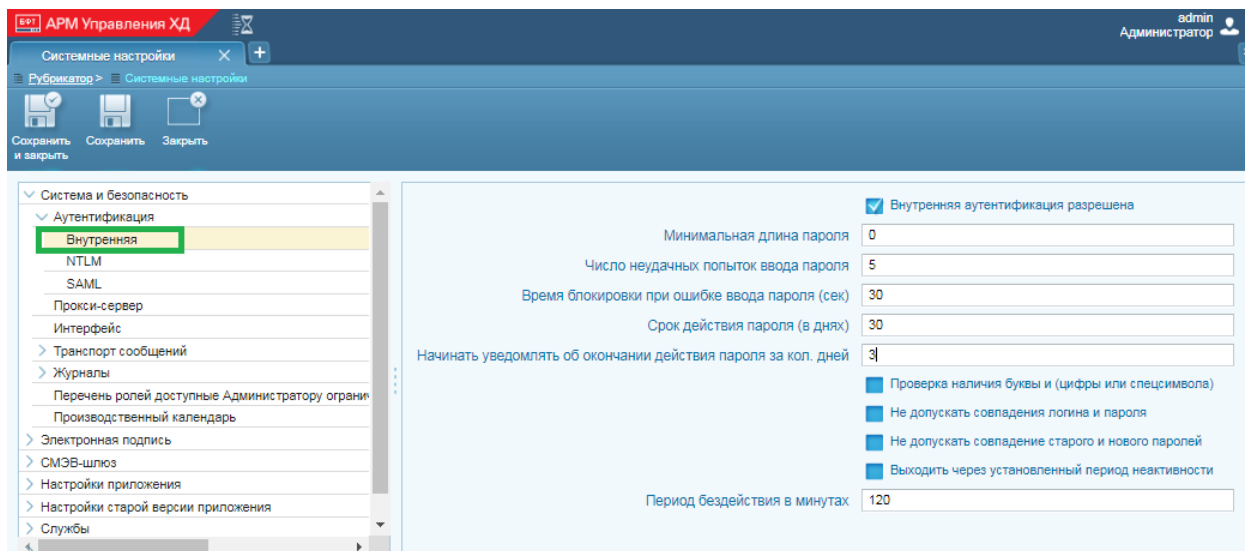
БФТ АРМ Управления ХД

admin
Администратор

Системные настройки ×

+

Рубрикатор > Системные настройки

Сохранить и закрыть
Сохранить
Закрыть

Система и безопасность
Аутентификация
Внутренняя
NTLM
SAML
Прокси-сервер
Интерфейс
Транспорт сообщений
Журналы
Перечень ролей доступные Администратору ограни
Производственный календарь
Электронная подпись
СМЭВ-шлюз
Настройки приложения
Настройки старой версии приложения
Службы

Внутренняя аутентификация разрешена

| | |
|---|---|
| Минимальная длина пароля | 0 |
| Число неудачных попыток ввода пароля | 5 |
| Время блокировки при ошибке ввода пароля (сек) | 30 |
| Срок действия пароля (в днях) | 30 |
| Начинать уведомлять об окончании действия пароля за кол. дней | 3 |

Проверка наличия буквы и (цифры или спецсимвола)
Не допускать совпадения логина и пароля
Не допускать совпадение старого и нового паролей
Выходить через установленный период неактивности

| | |
|---|---|
| Период бездействия в минутах | 120 |